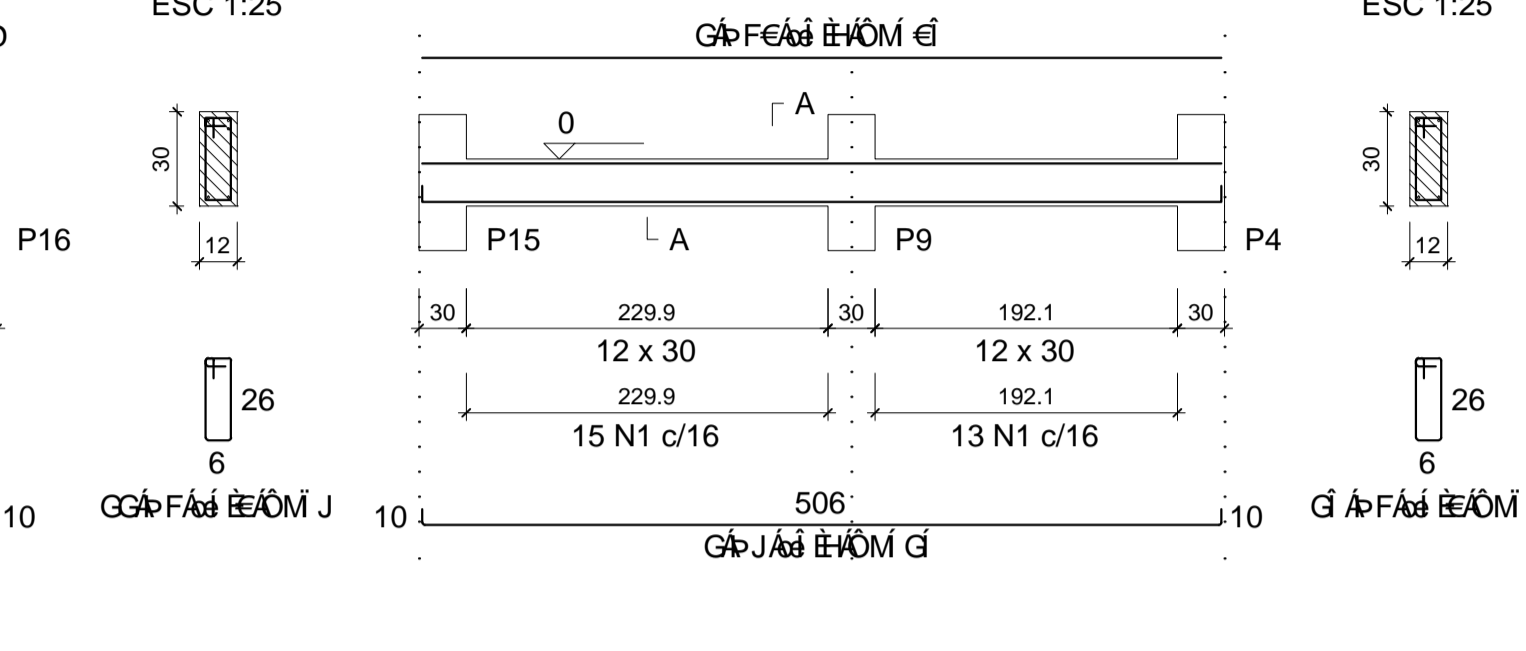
ESC 1:25

ESC 1:25

GÁÞ F€Áœ ÈHÁÔM €Î

A

0

30

30

P16

P15

A

P9

P4

12

12

30

229.9

30

192.1

30

12 x 30

12 x 30

229.9

192.1

15 N1 c/16

13 N1 c/16

26

26

6

6

10

GGÁÞ FÁœ ÈEÁÔM Ï J

10

506

10

GÎ ÁÞ FÁœ ÈEÁÔM Ï

GÁÞ JÁœ ÈHÁÔM GÍ